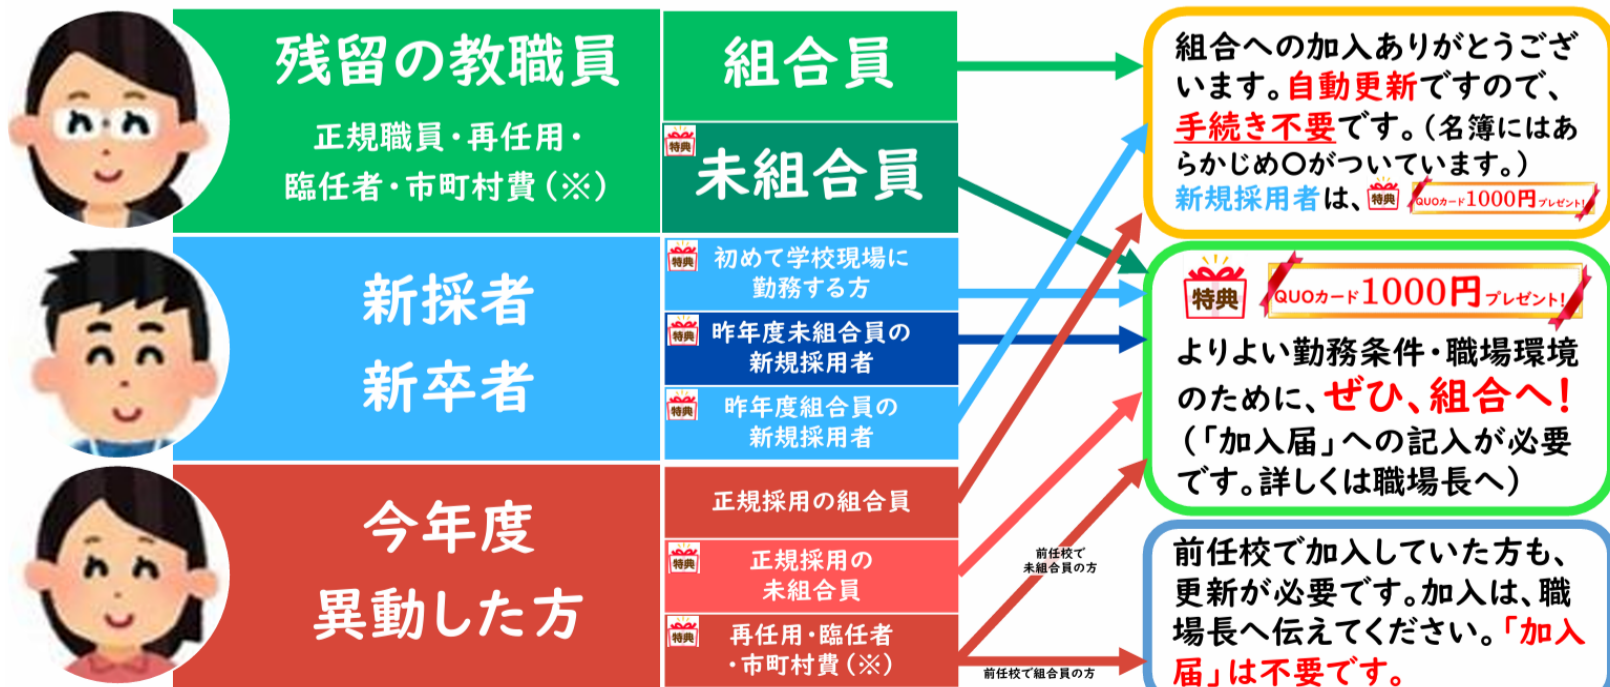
残留の教職員

正規職員・再任用・臨任者・市町村費（※）

組合員

特典 未組合員

新採者
新卒者

特典 初めて学校現場に勤務する方

特典 昨年度未組合員の新規採用者

特典 昨年度組合員の新規採用者

今年度
異動した方

正規採用の組合員

特典 正規採用の未組合員

特典 再任用・臨任者・市町村費（※）

前任校で未組合員の方

前任校で組合員の方

組合への加入ありがとうございます。自動更新ですので、手続き不要です。（名簿にはあらかじめ○がついています。）新規採用者は、特典 QUOカード1000円プレゼント!

特典 QUOカード1000円プレゼント!

よりよい勤務条件・職場環境のために、ぜひ、組合へ!（「加入届」への記入が必要です。詳しくは職場長へ）

前任校で加入していた方も、更新が必要です。加入は、職場長へ伝えてください。「加入届」は不要です。